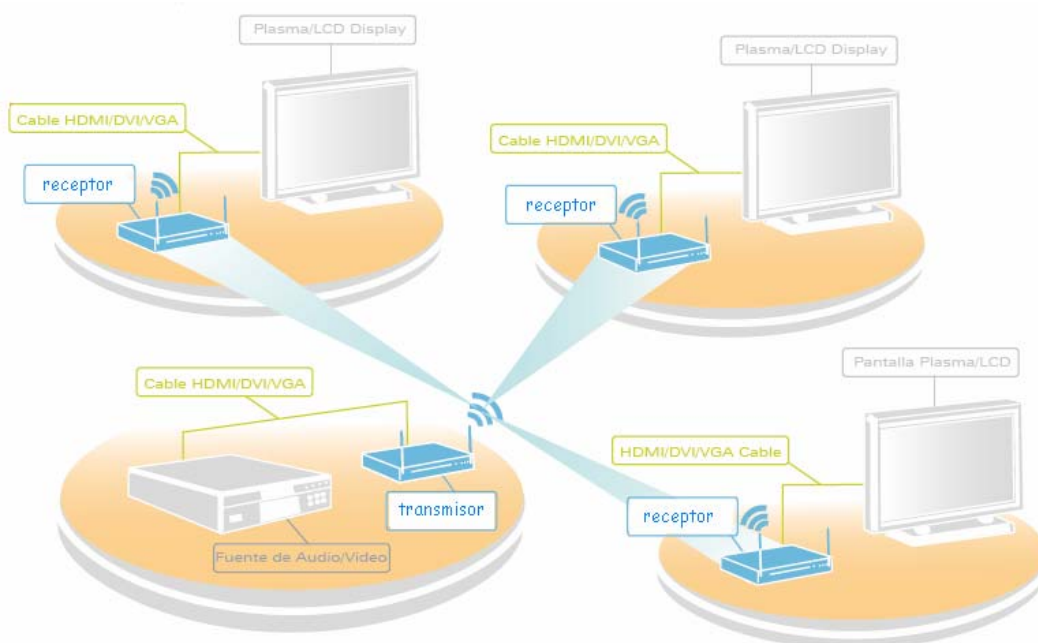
Plasma/LCD Display

Cable HDMI/DVI/VGA

receptor

Plasma/LCD Display

Cable HDMI/DVI/VGA

receptor

Cable HDMI/DVI/VGA

transmisor

Fuente de Audio/Video

Pantalla Plasma/LCD

HDMI/DVI/VGA Cable

receptor